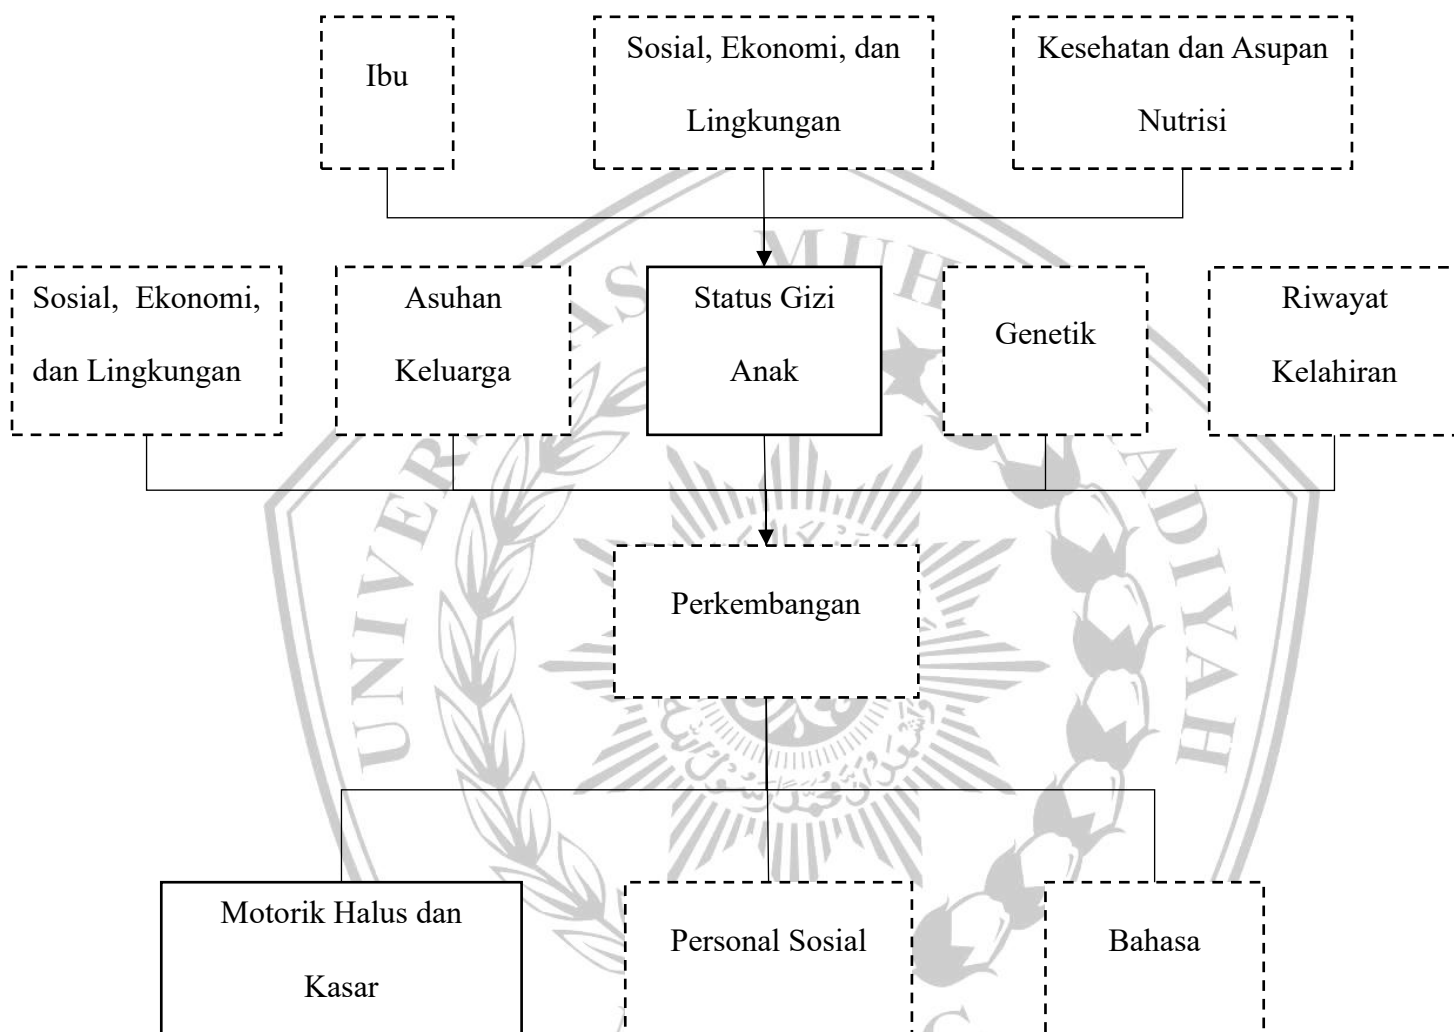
Ibu

Sosial, Ekonomi, dan Lingkungan

Kesehatan dan Asupan Nutrisi

Sosial, Ekonomi, dan Lingkungan

Asuhan Keluarga

Status Gizi Anak

Genetik

Riwayat Kelahiran

Perkembangan

Motorik Halus dan Kasar

Personal Sosial

Bahasa